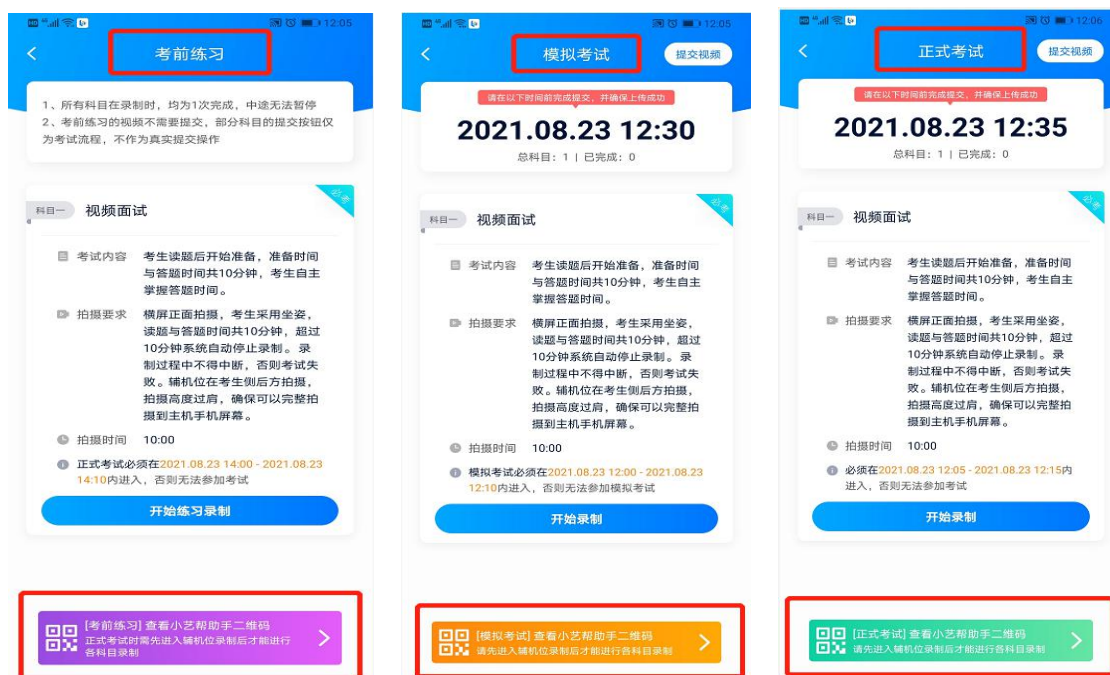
12:05

考前练习

1、所有科目在录制时，均为1次完成，中途无法暂停
2、考前练习的视频不需要提交，部分科目的提交按钮仅为考试流程，不作为真实提交操作

必录

科目一 视频面试

考试内容 考生读题后开始准备，准备时间与答题时间共10分钟，考生自主掌握答题时间。

拍摄要求 横屏正面拍摄，考生采用坐姿，读题与答题时间共10分钟，超过10分钟系统自动停止录制。录制过程中不得中断，否则考试失败。辅机位在考生侧后方拍摄，拍摄高度过肩，确保可以完整拍摄到主机手机屏幕。

拍摄时间 10:00

正式考试必须在2021.08.23 14:00 - 2021.08.23 14:10内进入，否则无法参加考试

开始练习录制

[考前练习] 查看小艺帮助手二维码
正式考试时需先进入辅机位录制后才能进行各科目录制

12:05

模拟考试

提交视频

请在以下时间前完成提交，并确保上传成功

2021.08.23 12:30

总科目：1 | 已完成：0

必录

科目一 视频面试

考试内容 考生读题后开始准备，准备时间与答题时间共10分钟，考生自主掌握答题时间。

拍摄要求 横屏正面拍摄，考生采用坐姿，读题与答题时间共10分钟，超过10分钟系统自动停止录制。录制过程中不得中断，否则考试失败。辅机位在考生侧后方拍摄，拍摄高度过肩，确保可以完整拍摄到主机手机屏幕。

拍摄时间 10:00

模拟考试必须在2021.08.23 12:00 - 2021.08.23 12:10内进入，否则无法参加模拟考试

开始录制

[模拟考试] 查看小艺帮助手二维码
请先进入辅机位录制后才能进行各科目录制

12:06

正式考试

提交视频

请在以下时间前完成提交，并确保上传成功

2021.08.23 12:35

总科目：1 | 已完成：0

必录

科目一 视频面试

考试内容 考生读题后开始准备，准备时间与答题时间共10分钟，考生自主掌握答题时间。

拍摄要求 横屏正面拍摄，考生采用坐姿，读题与答题时间共10分钟，超过10分钟系统自动停止录制。录制过程中不得中断，否则考试失败。辅机位在考生侧后方拍摄，拍摄高度过肩，确保可以完整拍摄到主机手机屏幕。

拍摄时间 10:00

必须在2021.08.23 12:05 - 2021.08.23 12:15内进入，否则无法参加考试

开始录制

[正式考试] 查看小艺帮助手二维码
请先进入辅机位录制后才能进行各科目录制